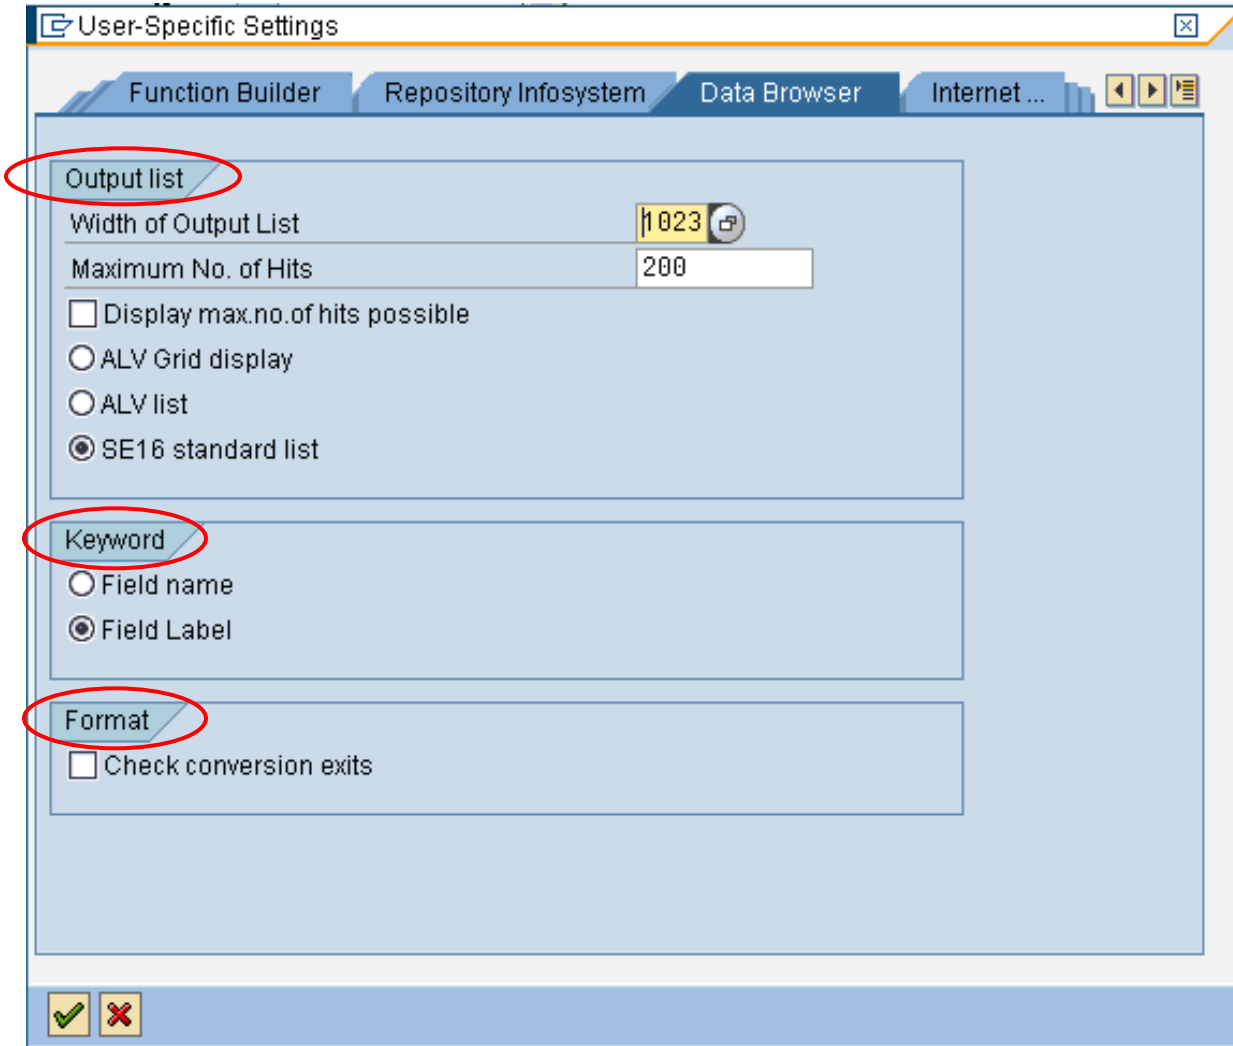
User-Specific Settings

Function Builder | Repository Infosystem | Data Browser | Internet ...

Output list

Width of Output List 1023

Maximum No. of Hits 200

Display max.no.of hits possible

ALV Grid display

ALV list

SE16 standard list

Keyword

Field name

Field Label

Format

Check conversion exits